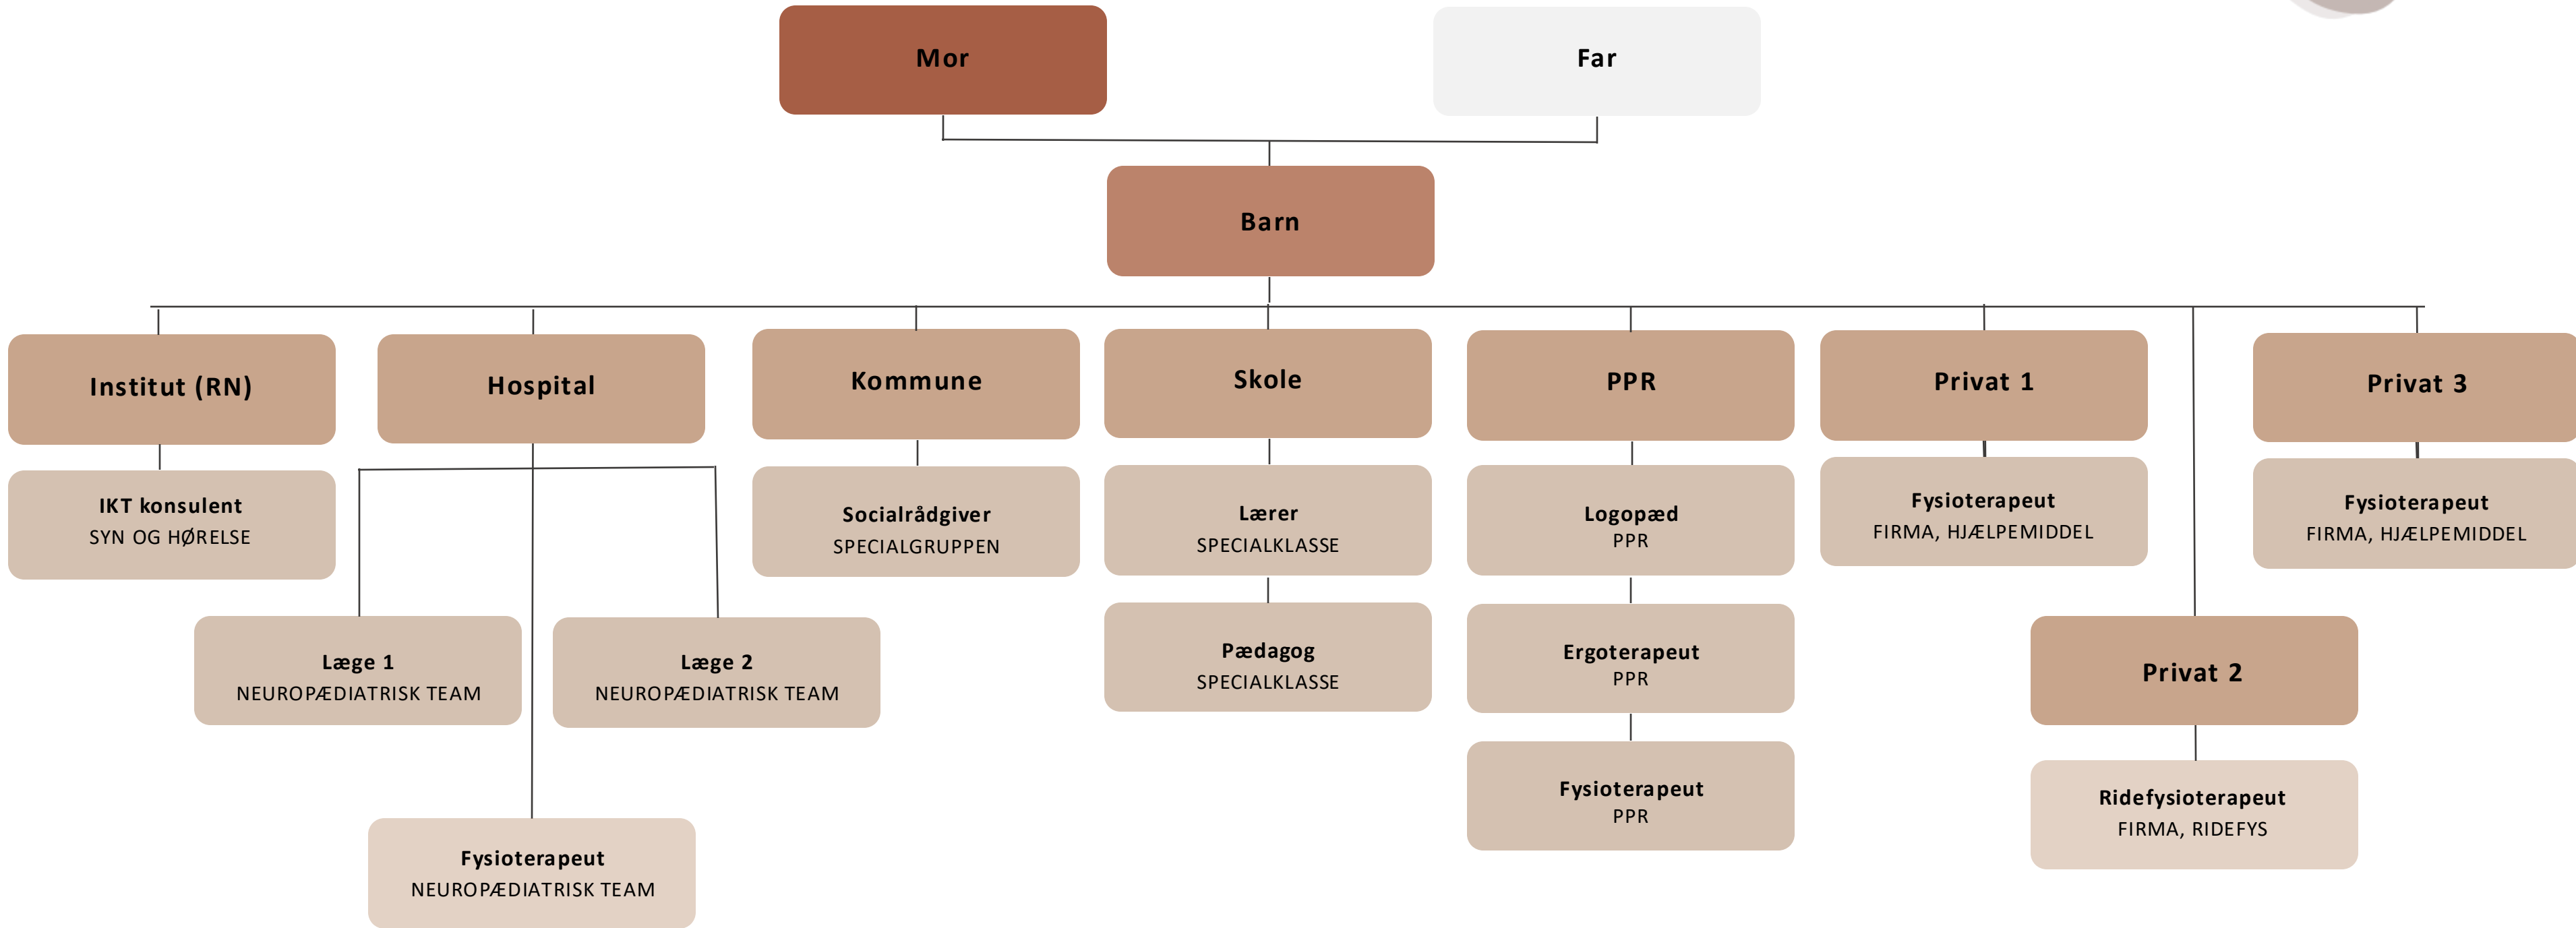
Mor

Far

Barn

Institut (RN)

IKT konsulent
SYN OG HØRELSE

Hospital

Læge 1
NEUROPÆDIATRISK TEAM

Læge 2
NEUROPÆDIATRISK TEAM

Fysioterapeut
NEUROPÆDIATRISK TEAM

Kommune

Socialrådgiver
SPECIALGRUPPEN

Skole

Lærer
SPECIALKLASSE

Pædagog
SPECIALKLASSE

PPR

Logopæd
PPR

Ergoterapeut
PPR

Fysioterapeut
PPR

Privat 1

Fysioterapeut
FIRMA, HJÆLPEMIDDEL

Privat 2

Ridefysioterapeut
FIRMA, RIDEFYS

Privat 3

Fysioterapeut
FIRMA, HJÆLPEMIDDEL